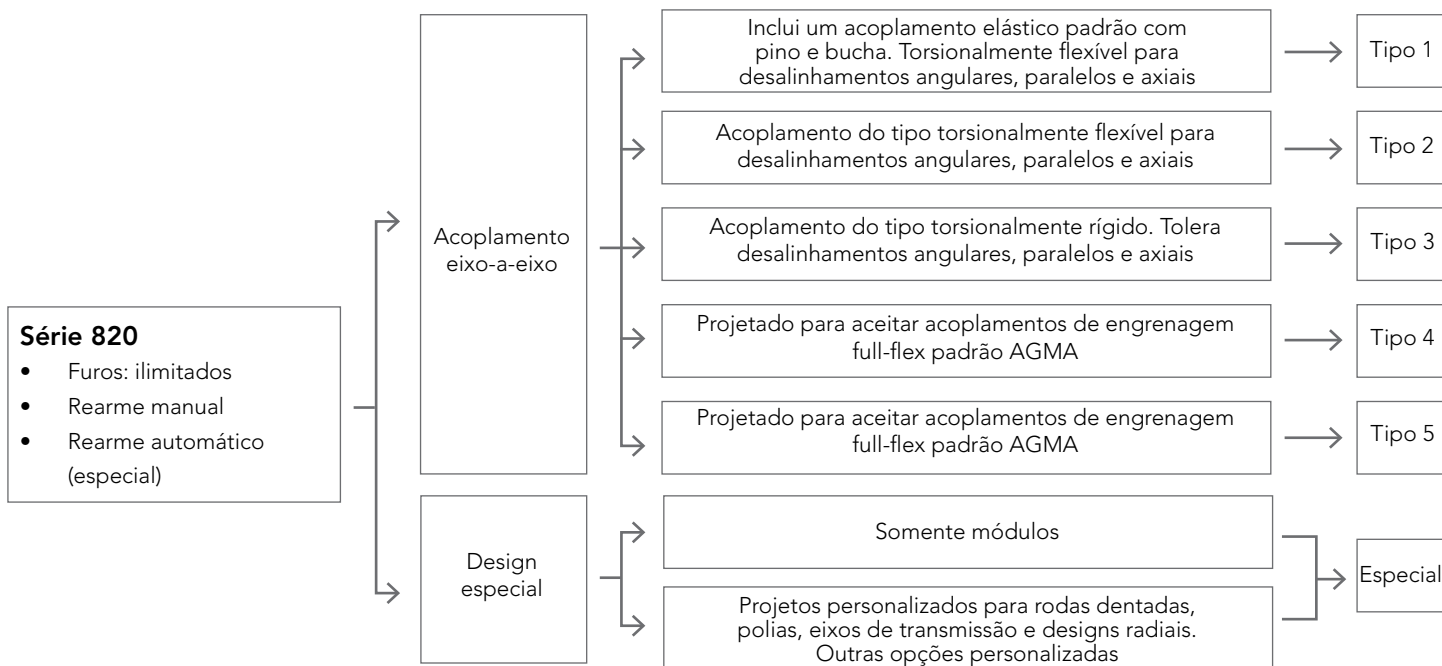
**Série 820**
- Furos: ilimitados
- Rearme manual
- Rearme automático (especial)

Acoplamento eixo-a-eixo

Inclui um acoplamento elástico padrão com pino e bucha. Torsionalmente flexível para desalinhamentos angulares, paralelos e axiais

Tipo 1

Acoplamento do tipo torsionalmente flexível para desalinhamentos angulares, paralelos e axiais

Tipo 2

Acoplamento do tipo torsionalmente rígido. Tolera desalinhamentos angulares, paralelos e axiais

Tipo 3

Projetado para aceitar acoplamentos de engrenagem full-flex padrão AGMA

Tipo 4

Projetado para aceitar acoplamentos de engrenagem full-flex padrão AGMA

Tipo 5

Design especial

Somente módulos

Projetos personalizados para rodas dentadas, polias, eixos de transmissão e designs radiais. Outras opções personalizadas

Especial